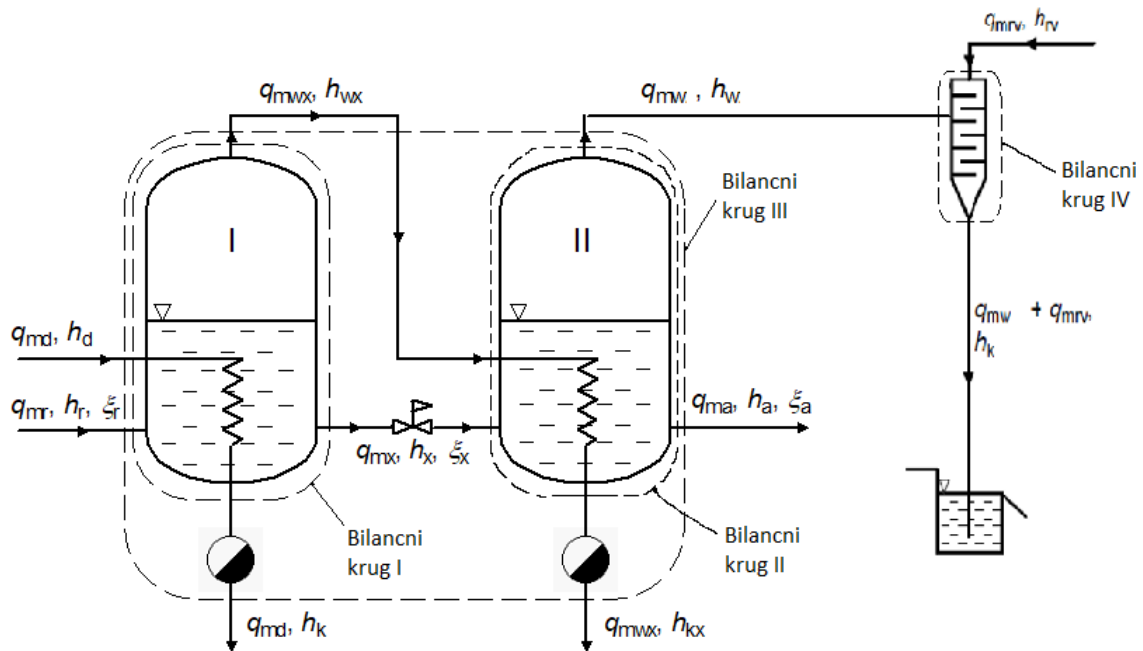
$q_{mrv}$, $h_{rv}$

$q_{mwx}$, $h_{wx}$

$q_{mw}$ , $h_{w}$

Bilancni krug IV

Bilancni krug III

I

II

$q_{md}$, $h_{d}$

$q_{mr}$, $h_{r}$, $\xi_{r}$

$q_{mx}$, $h_{x}$, $\xi_{x}$

$q_{ma}$, $h_{a}$, $\xi_{a}$

$q_{mw}$ + $q_{mrv}$, $h_{k}$

Bilancni krug I

Bilancni krug II

$q_{md}$, $h_{k}$

$q_{mwx}$, $h_{kx}$